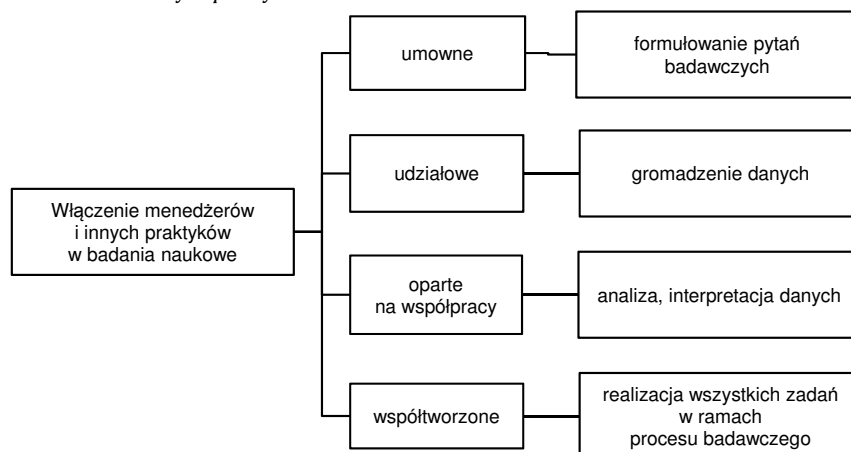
Włączenie menedżerów i innych praktyków w badania naukowe

umowne

formułowanie pytań badawczych

udziałowe

gromadzenie danych

oparte na współpracy

analiza, interpretacja danych

współtworzone

realizacja wszystkich zadań w ramach procesu badawczego